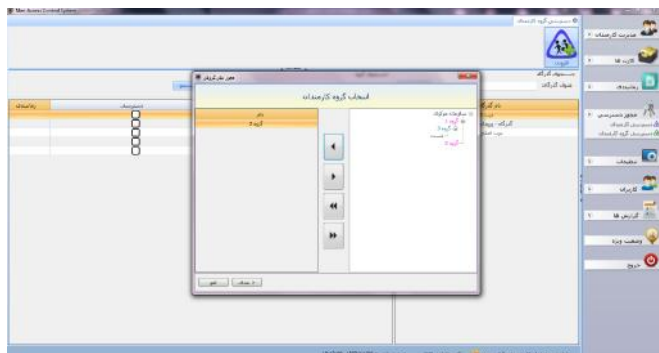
Mac Access Control System

دسترسی گروه کارمندان

افزودن

دسترسی گارگاه

عنوان گارگاه

مدیریت کارمندان

کارت ها

رخدادها

مجوز دسترسی

دسترسی کارمندان

دسترسی گروه کارمندان

تنظیمات

کاربران

گزارش ها

وضعیت ویژه

خروج

مجوز دسترسی

انتخاب گروه کارمندان

نام

گروه ۵

ساختمان مرکزی

گروه ۱

گروه ۲

گروه ۳

گروه ۴

نام گارگاه

گارگاه

دسترسی

زمانبندی

تایید

انصراف